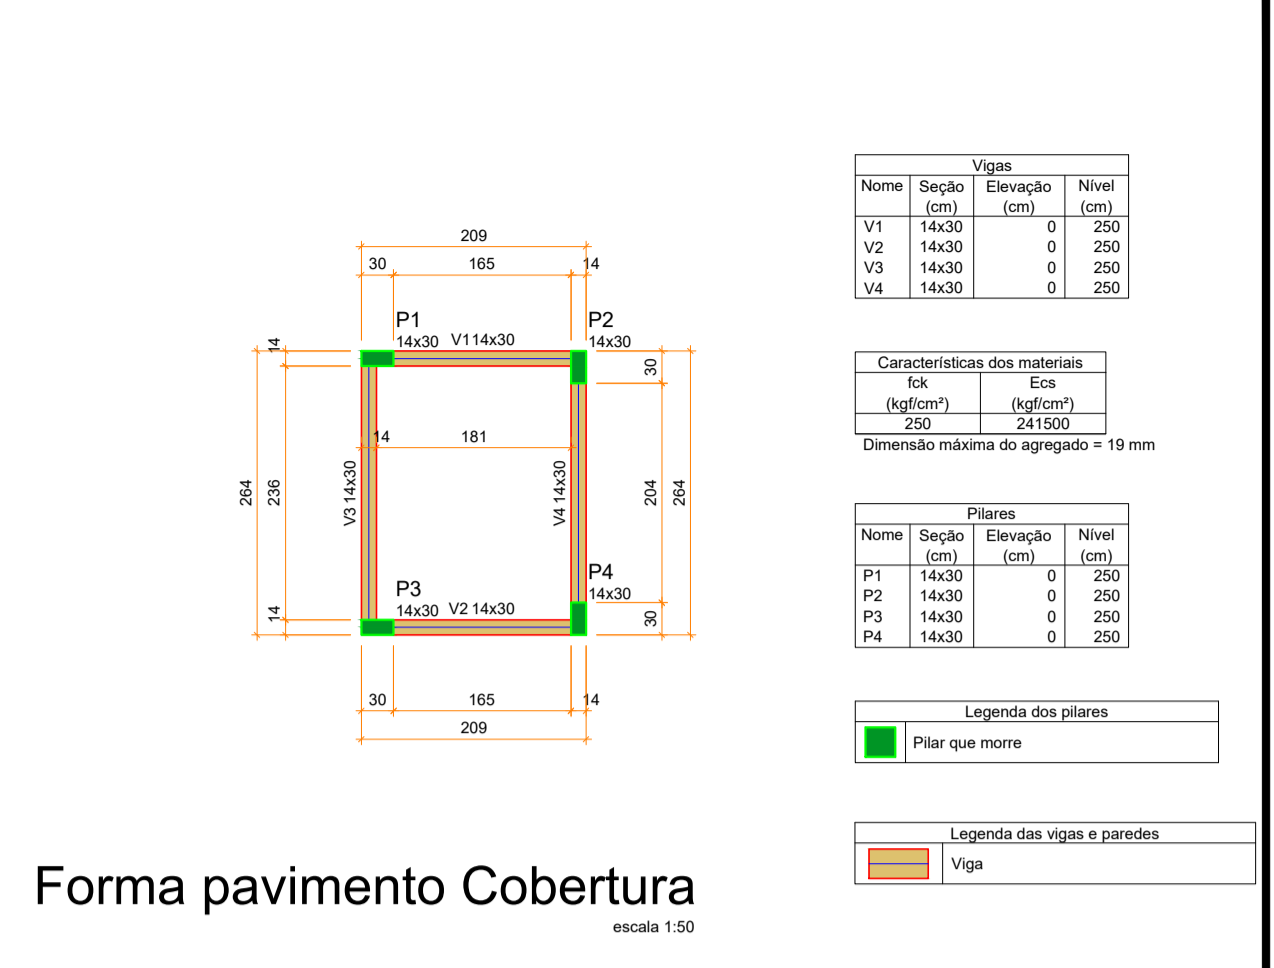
209
30 165 14
P1 P2
14x30 V1 14x30 14x30
14 30
14 181
264 236 V3 14x30 V4 14x30 204 264
P4
P3 14x30
14x30 V2 14x30
14 30
30 165 14
209

Forma pavimento Cobertura
escala 1:50

| Vigas | | | |
|---|---|---|---|
| Nome | Seção (cm) | Elevação (cm) | Nível (cm) |
| V1 | 14x30 | 0 | 250 |
| V2 | 14x30 | 0 | 250 |
| V3 | 14x30 | 0 | 250 |
| V4 | 14x30 | 0 | 250 |

| Características dos materiais | |
|---|---|
| fck (kgf/cm²) | Ecs (kgf/cm²) |
| 250 | 241500 |

Dimensão máxima do agregado = 19 mm

| Pilares | | | |
|---|---|---|---|
| Nome | Seção (cm) | Elevação (cm) | Nível (cm) |
| P1 | 14x30 | 0 | 250 |
| P2 | 14x30 | 0 | 250 |
| P3 | 14x30 | 0 | 250 |
| P4 | 14x30 | 0 | 250 |

Legenda dos pilares
Pilar que morre

Legenda das vigas e paredes
Viga